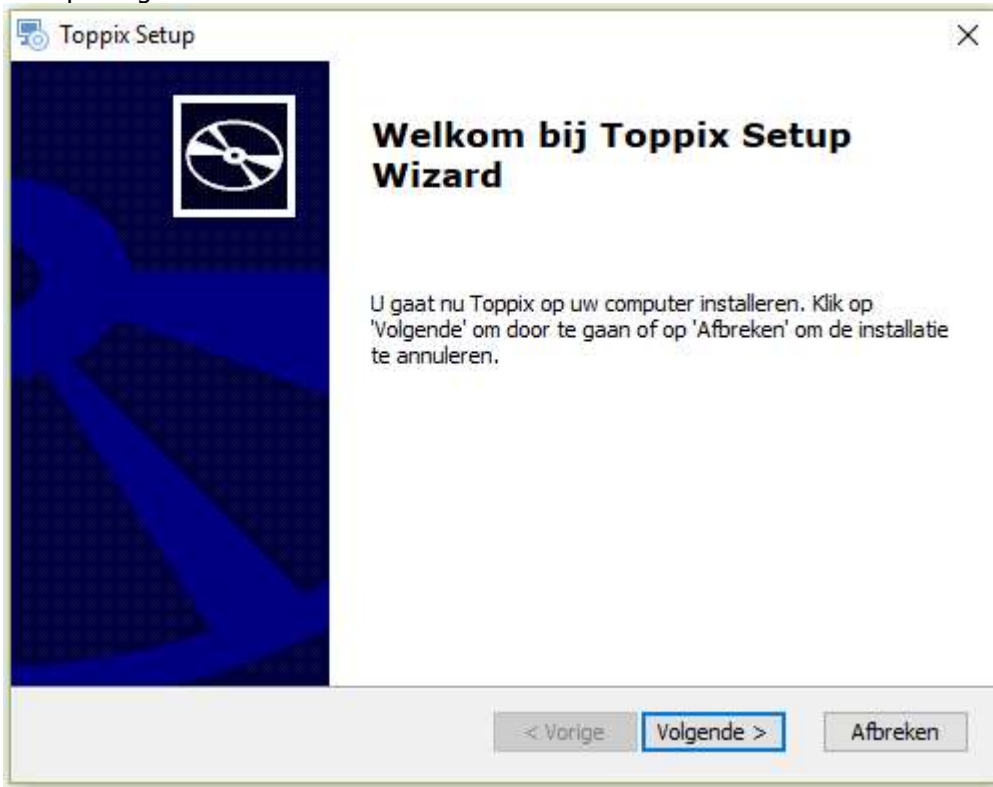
Toppix Setup

×

Welkom bij Toppix Setup Wizard

U gaat nu Toppix op uw computer installeren. Klik op 'Volgende' om door te gaan of op 'Afbreken' om de installatie te annuleren.

< Vorige

Volgende >

Afbreken